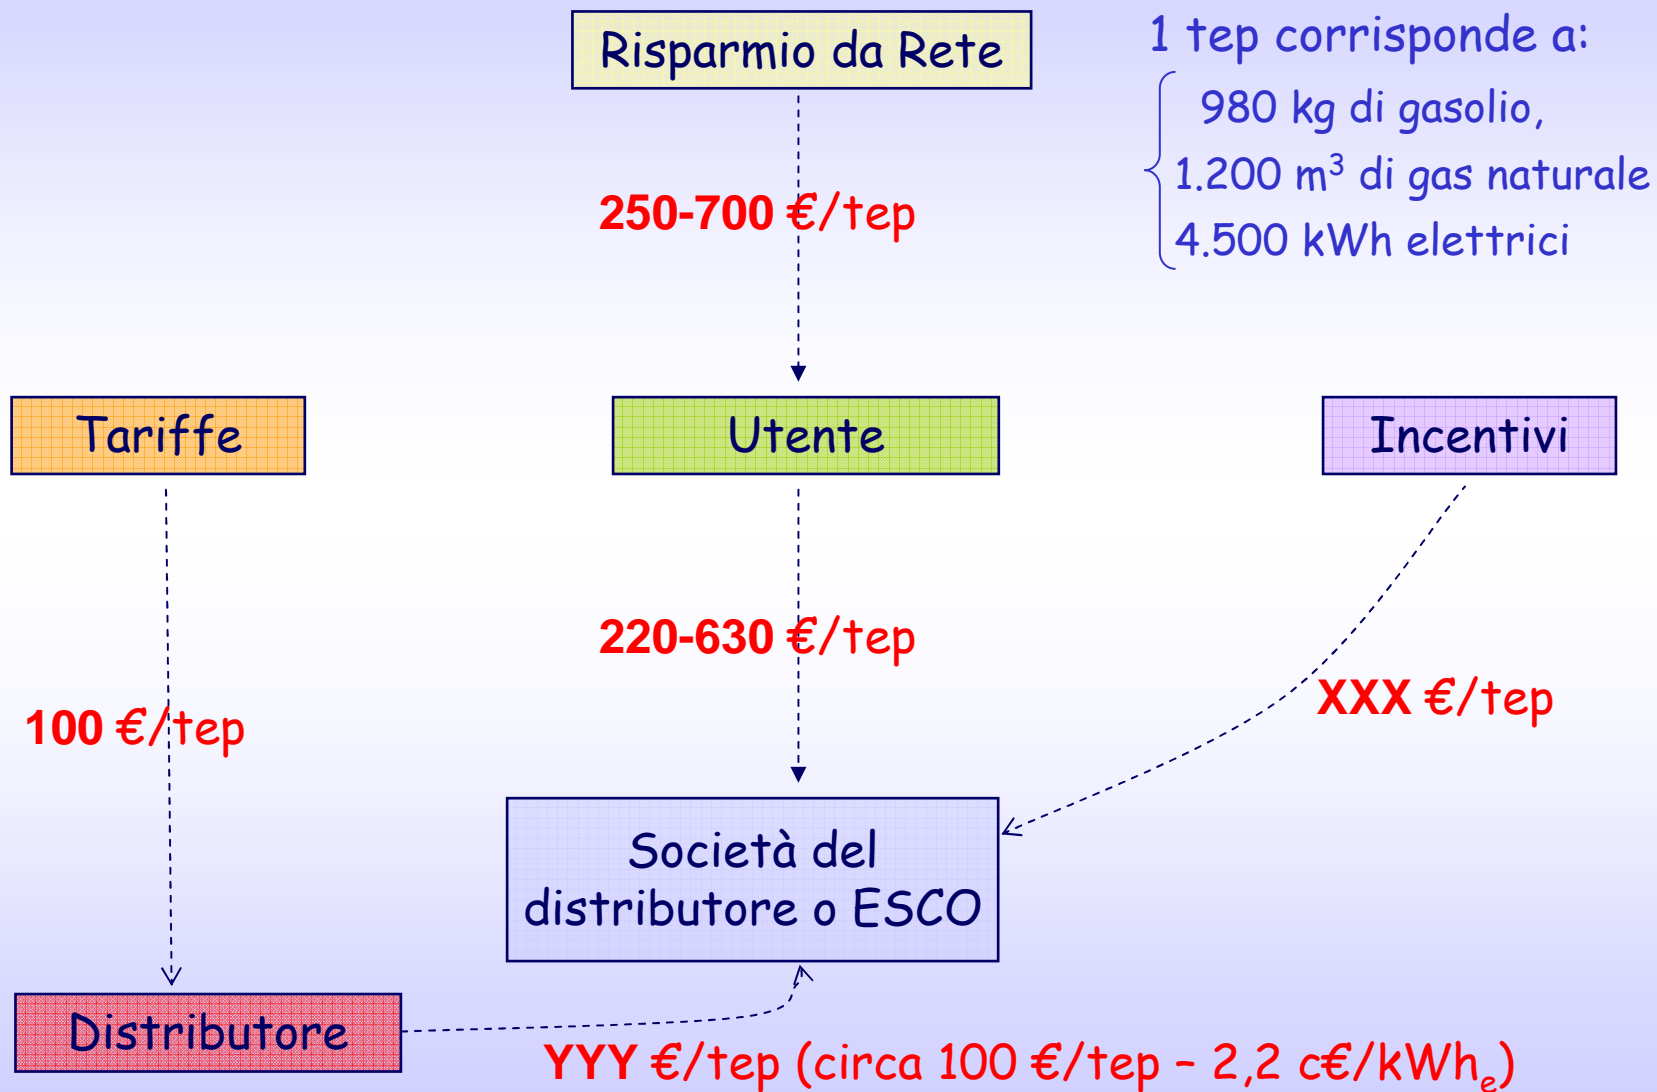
Risparmio da Rete

1 tep corrisponde a:
980 kg di gasolio,
1.200 $m^3$ di gas naturale
4.500 kWh elettrici

250-700 €/tep

Tariffe

Utente

Incentivi

220-630 €/tep

100 €/tep

XXX €/tep

Società del distributore o ESCO

Distributore

YYY €/tep (circa 100 €/tep – 2,2 c€/$kWh_e$)